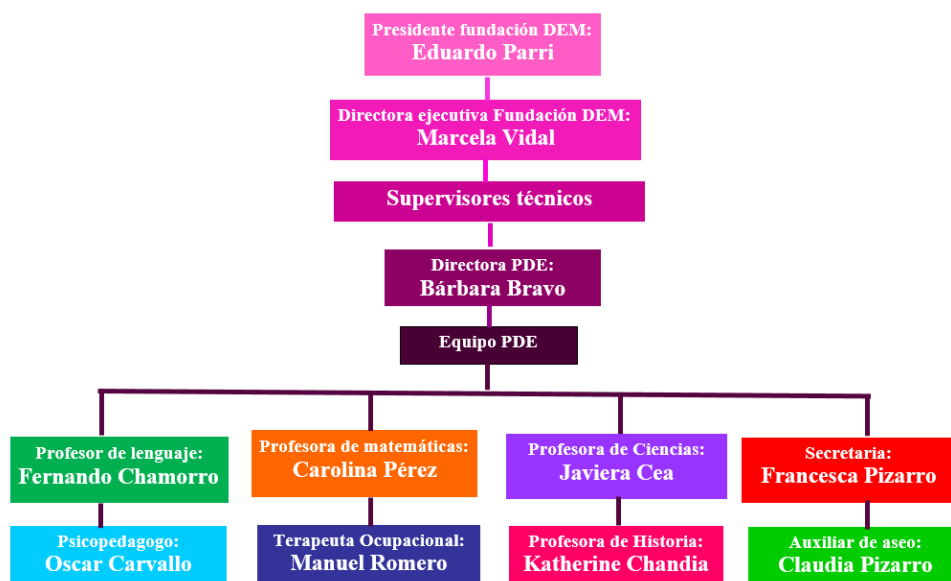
Presidente fundación DEM:
Eduardo Parri

Directora ejecutiva Fundación DEM:
Marcela Vidal

Supervisores técnicos

Directora PDE:
Bárbara Bravo

Equipo PDE

Profesor de lenguaje:
Fernando Chamorro

Psicopedagogo:
Oscar Carvallo

Profesora de matemáticas:
Carolina Pérez

Terapeuta Ocupacional:
Manuel Romero

Profesora de Ciencias:
Javiera Cea

Profesora de Historia:
Katherine Chandia

Secretaria:
Francesca Pizarro

Auxiliar de aseo:
Claudia Pizarro